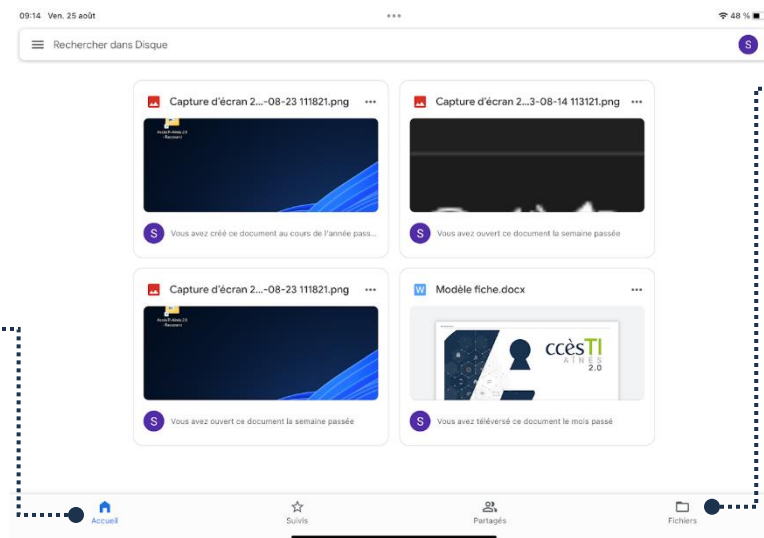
09:14 Ven. 25 août

48 %

Rechercher dans Disque

S

Capture d'écran 2...-08-23 111821.png

Accès-TI Aînés 2.0 - Raccourci

S Vous avez créé ce document au cours de l'année pass...

Capture d'écran 2...3-08-14 113121.png

S Vous avez ouvert ce document la semaine passée

Capture d'écran 2...-08-23 111821.png

Accès-TI Aînés 2.0 - Raccourci

S Vous avez ouvert ce document la semaine passée

W Modèle fiche.docx

ccèsTI AÎNÉS 2.0

S Vous avez téléversé ce document le mois passé

Accueil

Suivis

Partagés

Fichiers